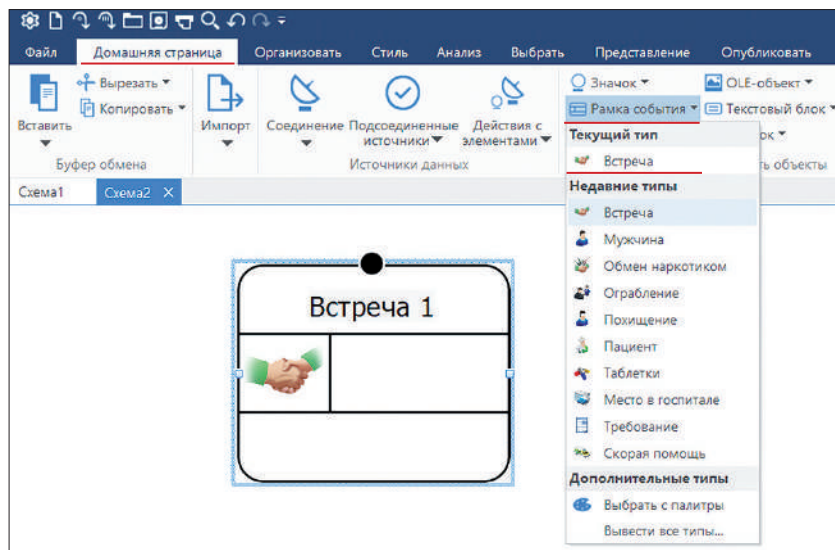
Файл Домашняя страница Организовать Стиль Анализ Выбрать Представление Опубликовать

Вставить
Вырезать
Копировать
Буфер обмена

Импорт

Соединение
Подсоединенные источники
Действия с элементами
Источники данных

Значок
OLE-объект
Рамка события
Текстовый блок
ок
ь объекты

Схема1 Схема2

Текущий тип
Встреча
Недавние типы
Встреча
Мужчина
Обмен наркотиком
Ограбление
Похищение
Пациент
Таблетки
Место в госпитале
Требование
Скорая помощь
Дополнительные типы
Выбрать с палитры
Вывести все типы...

Встреча 1